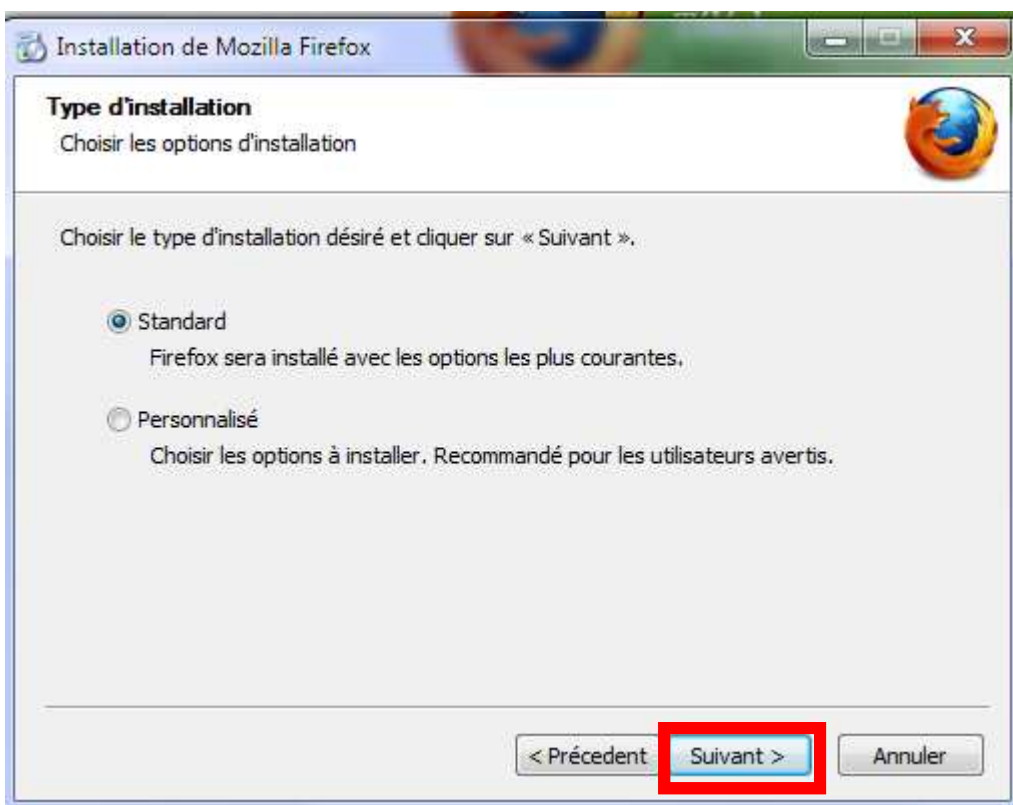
Installation de Mozilla Firefox

Type d'installation
Choisir les options d'installation

Choisir le type d'installation désiré et cliquer sur « Suivant ».

Standard
Firefox sera installé avec les options les plus courantes.

Personnalisé
Choisir les options à installer. Recommandé pour les utilisateurs avertis.

< Précedent
Suivant >
Annuler